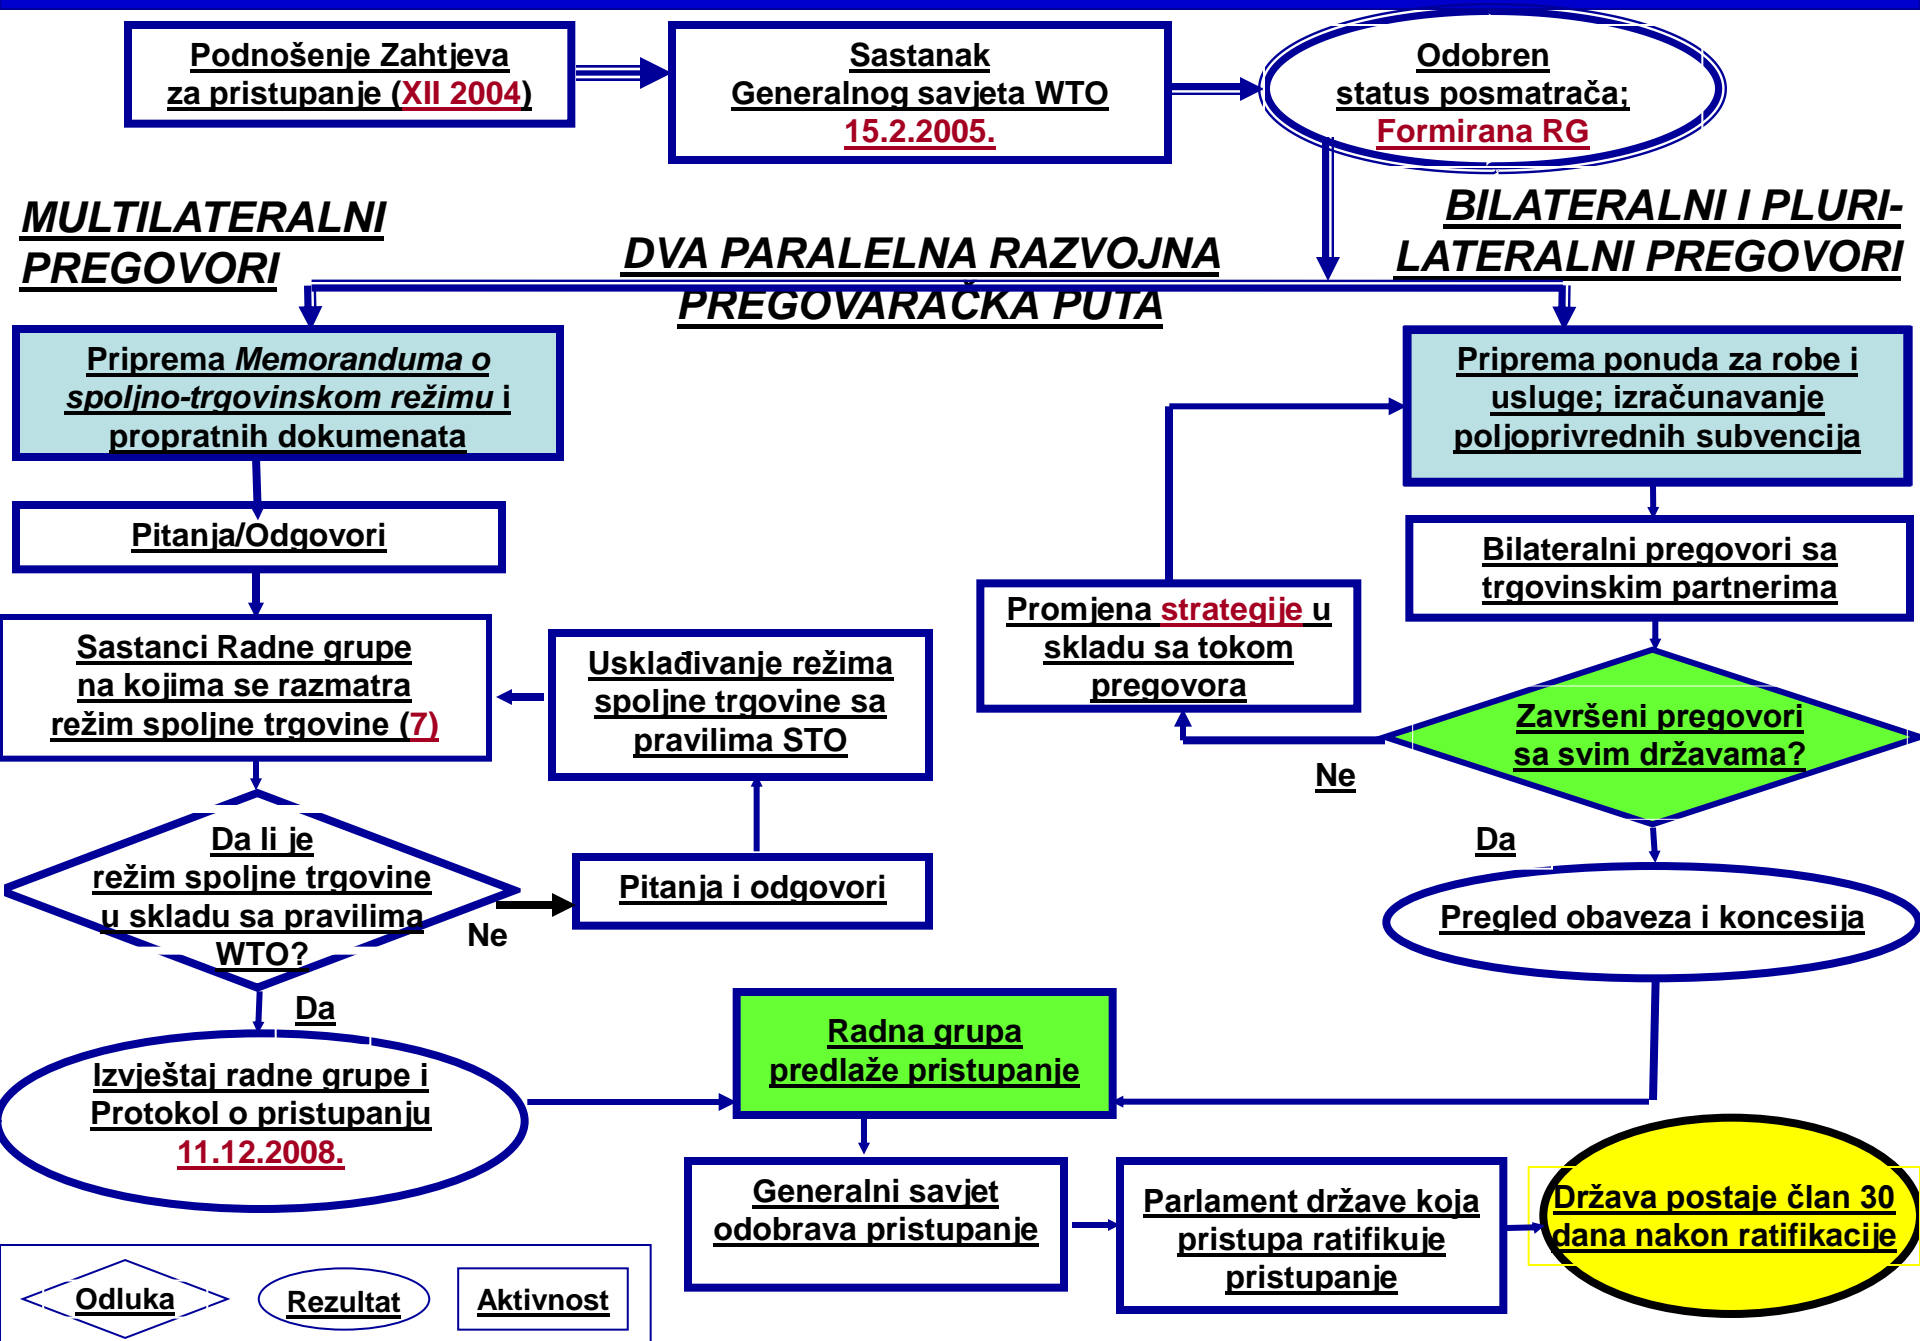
Podnošenje Zahtjeva za pristupanje (XII 2004)

Sastanak Generalnog savjeta WTO 15.2.2005.

Odobren status posmatrača; Formirana RG

MULTILATERALNI PREGOVORI

DVA PARALELNA RAZVOJNA PREGOVARAČKA PUTA

BILATERALNI I PLURI-LATERALNI PREGOVORI

Priprema *Memoranduma o spoljno-trgovinskom režimu* i propratnih dokumenata

Priprema ponuda za robe i usluge; izračunavanje poljoprivrednih subvencija

Pitanja/Odgovori

Bilateralni pregovori sa trgovinskim partnerima

Sastanci Radne grupe na kojima se razmatra režim spoljne trgovine (7)

Usklađivanje režima spoljne trgovine sa pravilima STO

Promjena strategije u skladu sa tokom pregovora

Završeni pregovori sa svim državama?

Ne

Da

Da li je režim spoljne trgovine u skladu sa pravilima WTO?

Ne

Pitanja i odgovori

Pregled obaveza i koncesija

Da

Radna grupa predlaže pristupanje

Izvještaj radne grupe i Protokol o pristupanju 11.12.2008.

Generalni savjet odobrava pristupanje

Parlament države koja pristupa ratifikuje pristupanje

Država postaje član 30 dana nakon ratifikacije

Odluka

Rezultat

Aktivnost